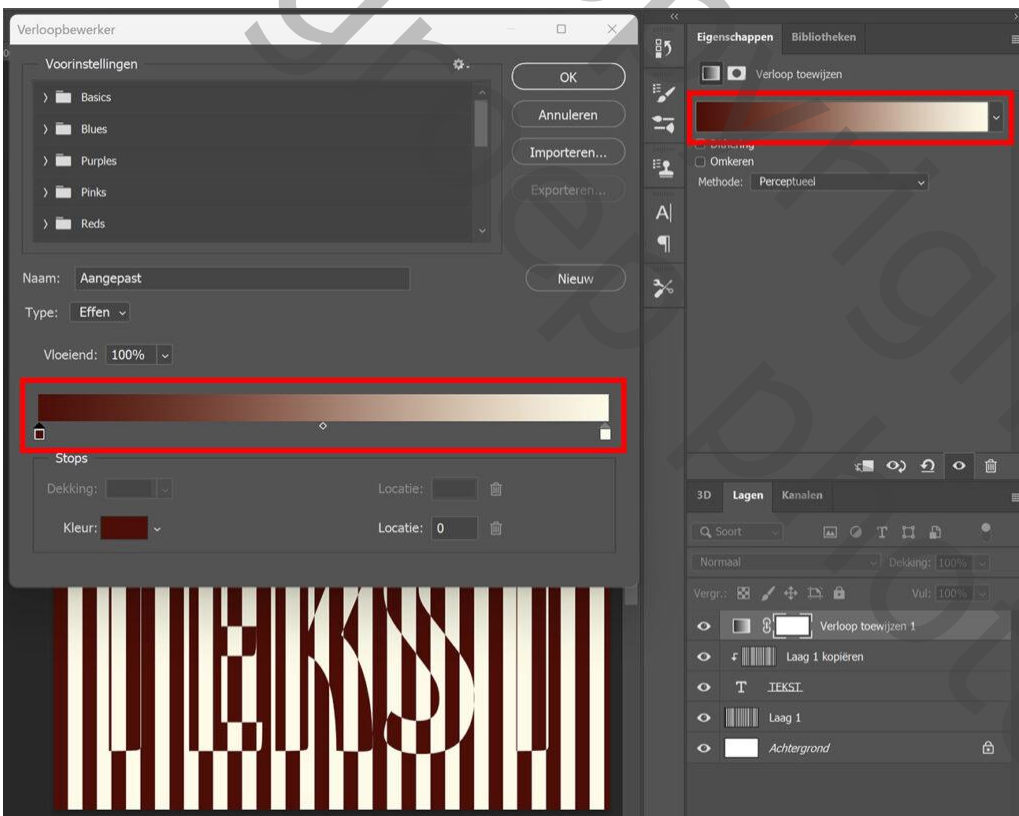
Verloopbewerker

Voorinstellingen

Basics
Blues
Purples
Pinks
Reds

OK
Annuleren
Importeren...
Exporteren...

Naam: Aangepast
Nieuw

Type: Effen

Vloeiend: 100%

Stops
Dekking:
Locatie:
Kleur:
Locatie: 0

Eigenschappen Bibliotheken
Verloop toewijzen
Dithering
Omkeren
Methode: Perceptueel

3D Lagen Kanalen
Soort
Normaal
Dekking: 100%
Vergr.:
Vul: 100%
Verloop toewijzen 1
Laag 1 kopiëren
TEKST
Laag 1
Achtergrond